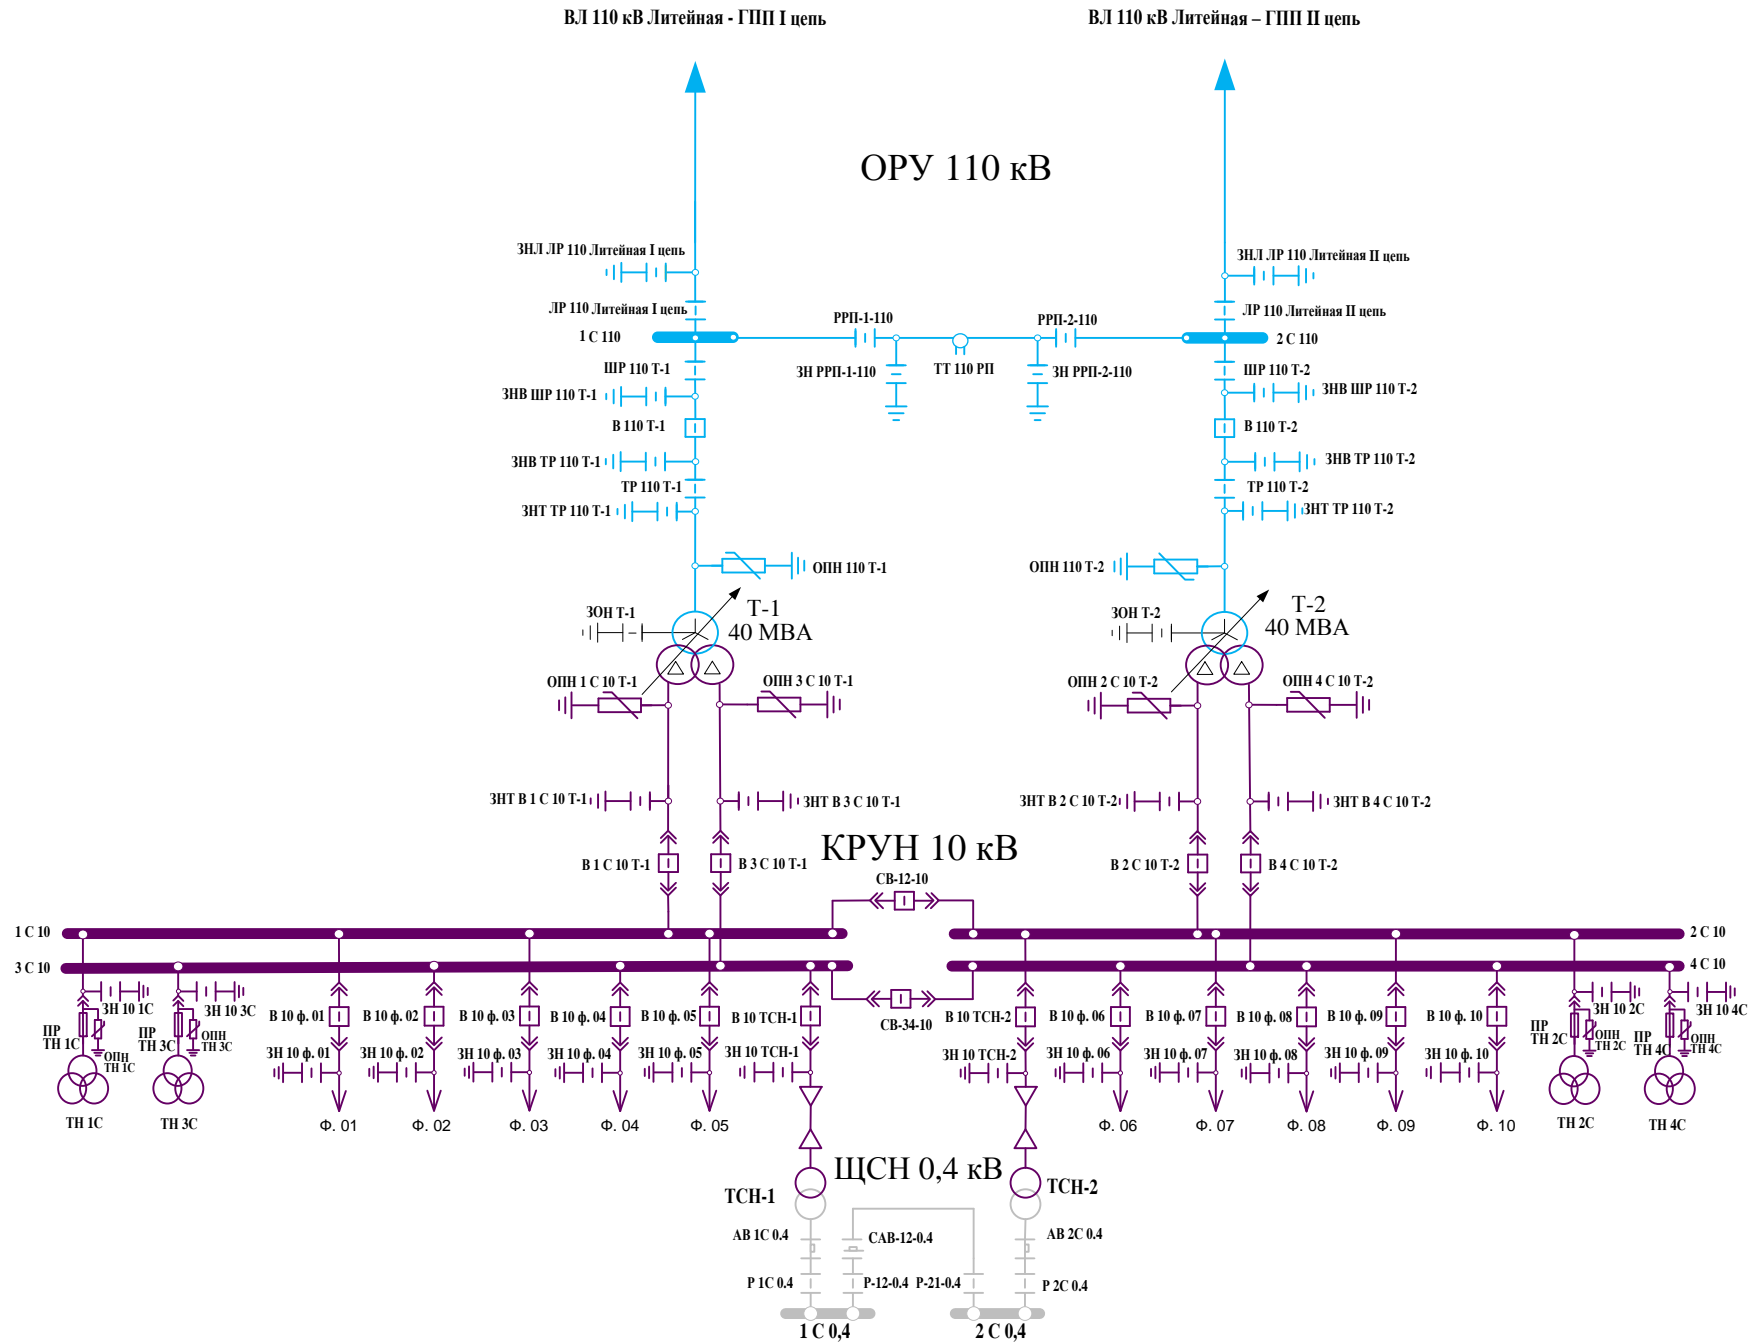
ВЛ 110 кВ Литейная - ГПП I цепь
ВЛ 110 кВ Литейная – ГПП II цепь

ОРУ 110 кВ

ЗНЛ ЛР 110 Литейная I цепь
ЛР 110 Литейная I цепь
1 С 110
ШР 110 Т-1
ЗНВ ШР 110 Т-1
В 110 Т-1
ЗНВ ТР 110 Т-1
ТР 110 Т-1
ЗНТ ТР 110 Т-1
ОПН 110 Т-1
ЗОН Т-1
Т-1
40 МВА

РРП-1-110
ЗН РРП-1-110
ТТ 110 РП
РРП-2-110
ЗН РРП-2-110

ЗНЛ ЛР 110 Литейная II цепь
ЛР 110 Литейная II цепь
2 С 110
ШР 110 Т-2
ЗНВ ШР 110 Т-2
В 110 Т-2
ЗНВ ТР 110 Т-2
ТР 110 Т-2
ЗНТ ТР 110 Т-2
ОПН 110 Т-2
ЗОН Т-2
Т-2
40 МВА

ОПН 1 С 10 Т-1
ОПН 3 С 10 Т-1
ОПН 2 С 10 Т-2
ОПН 4 С 10 Т-2
ЗНТ В 1 С 10 Т-1
ЗНТ В 3 С 10 Т-1
ЗНТ В 2 С 10 Т-2
ЗНТ В 4 С 10 Т-2

КРУН 10 кВ

В 1 С 10 Т-1
В 3 С 10 Т-1
В 2 С 10 Т-2
В 4 С 10 Т-2
СВ-12-10
СВ-34-10
1 С 10
3 С 10
2 С 10
4 С 10

ЗН 10 1С
ПР ТН 1С
ОПН ТН 1С
ТН 1С
ЗН 10 3С
ПР ТН 3С
ОПН ТН 3С
ТН 3С

В 10 ф. 01
ЗН 10 ф. 01
Ф. 01
В 10 ф. 02
ЗН 10 ф. 02
Ф. 02
В 10 ф. 03
ЗН 10 ф. 03
Ф. 03
В 10 ф. 04
ЗН 10 ф. 04
Ф. 04
В 10 ф. 05
ЗН 10 ф. 05
Ф. 05
В 10 ТСН-1
ЗН 10 ТСН-1
В 10 ТСН-2
ЗН 10 ТСН-2
В 10 ф. 06
ЗН 10 ф. 06
Ф. 06
В 10 ф. 07
ЗН 10 ф. 07
Ф. 07
В 10 ф. 08
ЗН 10 ф. 08
Ф. 08
В 10 ф. 09
ЗН 10 ф. 09
Ф. 09
В 10 ф. 10
ЗН 10 ф. 10
Ф. 10

ЗН 10 2С
ПР ТН 2С
ОПН ТН 2С
ТН 2С
ЗН 10 4С
ПР ТН 4С
ОПН ТН 4С
ТН 4С

ЩСН 0,4 кВ
ТСН-1
ТСН-2
АВ 1С 0.4
САВ-12-0.4
АВ 2С 0.4
Р 1С 0.4
Р-12-0.4
Р-21-0.4
Р 2С 0.4
1 С 0,4
2 С 0,4